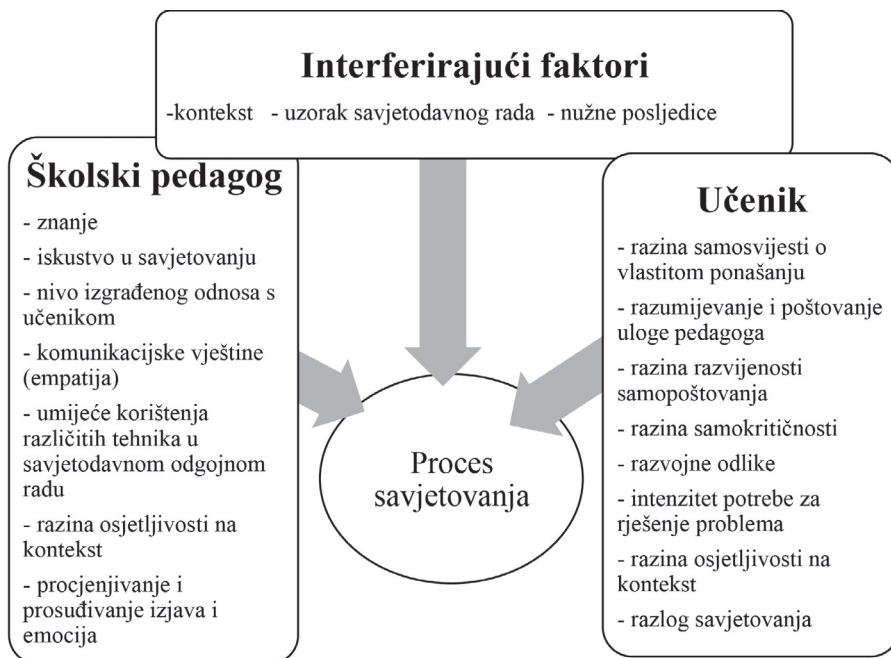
Interferirajući faktori

-kontekst - uzorak savjetodavnog rada - nužne posljedice

Školski pedagog

- znanje
- iskustvo u savjetovanju
- nivo izgrađenog odnosa s učenikom
- komunikacijske vještine (empatija)
- umijeće korištenja različitih tehnika u savjetodavnom odgojnom radu
- razina osjetljivosti na kontekst
- procjenjivanje i prosuđivanje izjava i emocija

Proces savjetovanja

Učenik

- razina samosvijesti o vlastitom ponašanju
- razumijevanje i poštovanje uloge pedagoga
- razina razvijenosti samopoštovanja
- razina samokritičnosti
- razvojne odlike
- intenzitet potrebe za rješenje problema
- razina osjetljivosti na kontekst
- razlog savjetovanja